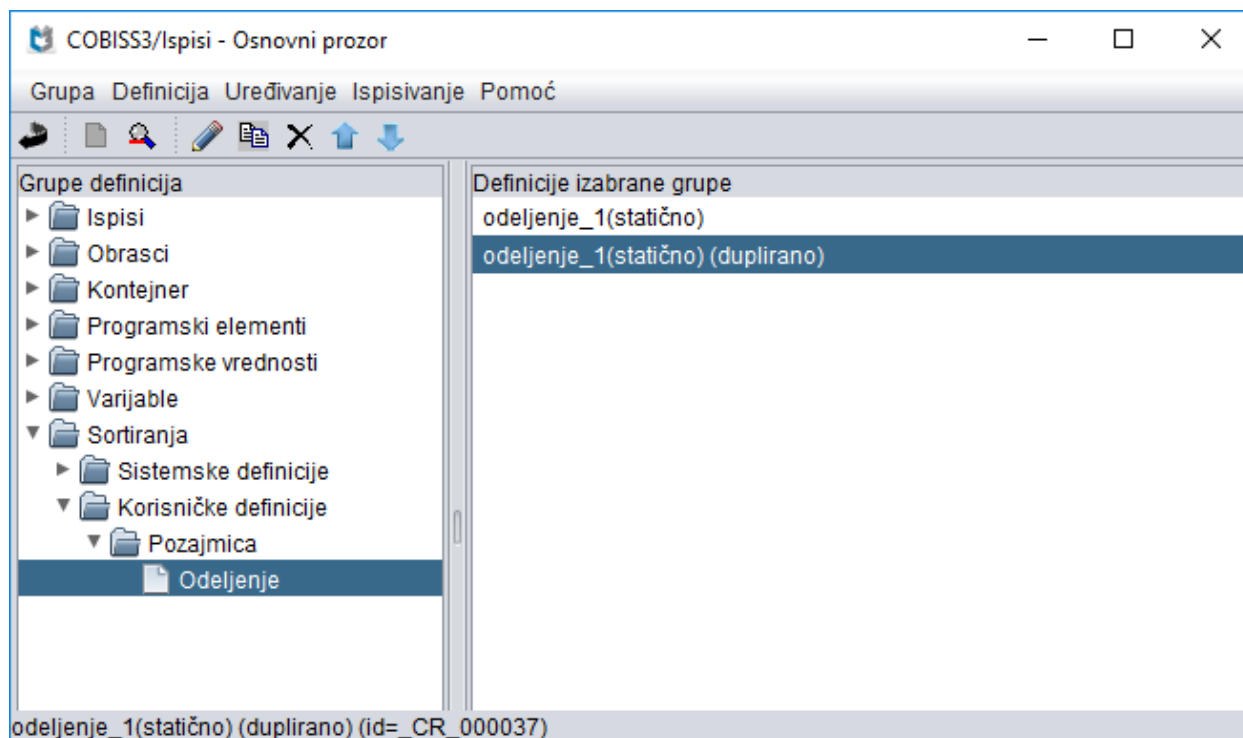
COBISS3/Ispisi - Osnovni prozor

Grupa Definicija Uređivanje Ispisivanje Pomoć

Grupe definicija
Ispisi
Obrasci
Kontejner
Programski elementi
Programske vrednosti
Varijable
Sortiranja
Sistemske definicije
Korisničke definicije
Pozajmica
Odeljenje

Definicije izabrane grupe
odeljenje_1(statično)
odeljenje_1(statično) (duplirano)

odeljenje_1(statično) (duplirano) (id=_CR_000037)